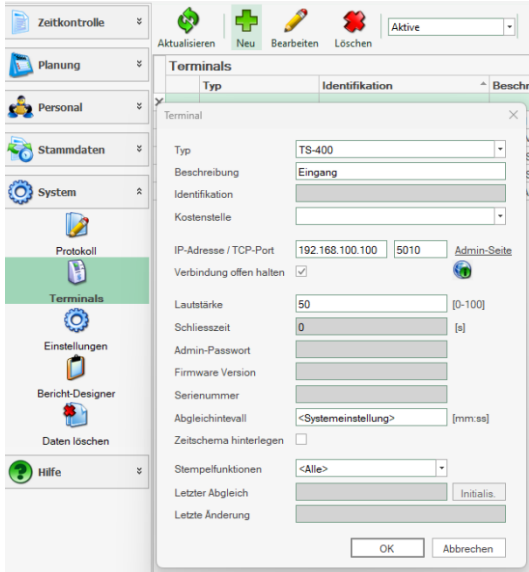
Zeitkontrolle
Planung
Personal
Stammdaten
System
Protokoll
Terminals
Einstellungen
Bericht-Designer
Daten löschen
Hilfe

Aktualisieren
Neu
Bearbeiten
Löschen
Aktive

Terminals
Typ
Identifikation
Beschr

Terminal

Typ: TS-400
Beschreibung: Eingang
Identifikation
Kostenstelle

IP-Adresse / TCP-Port: 192.168.100.100 | 5010
Admin-Seite
Verbindung offen halten

Lautstärke: 50 [0-100]
Schliesszeit: 0 [s]
Admin-Passwort
Firmware Version
Seriennummer
Abgleichintervall: <Systemeinstellung> [mm:ss]
Zeitschema hinterlegen

Stempelfunktionen: <Alle>
Letzter Abgleich
Initialis.
Letzte Änderung

OK
Abbrechen